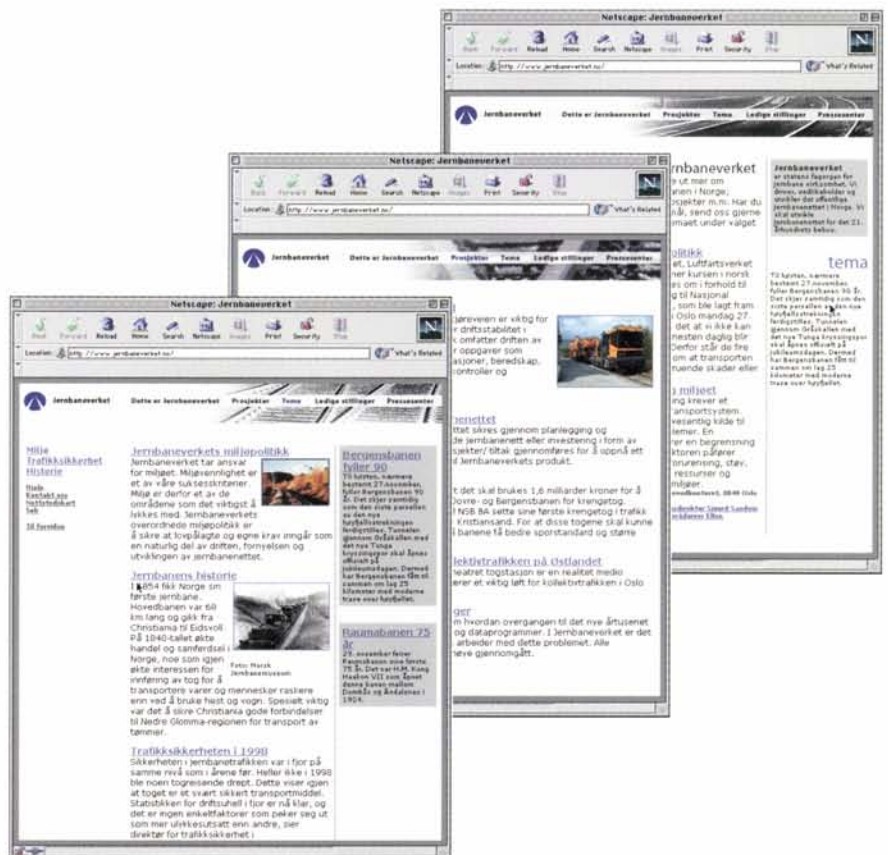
Netscape: Jernbaneverket

Back Forward Reload Home Search Netscape Images Print Security Stop

Location: http://www.jernbaneverket.no/

What's Related

Jernbaneverket

Dette er Jernbaneverket Prosjekter Tema Ledige stillinger Pressesenter

Jernbaneverket
er statens fagorgan for jernbane virksomhet. Vi drives, vedlikeholder og utvikler det offentlige Jernbanenettet i Norge. Vi skal utvikle jernbanenettet for det 21. århundrets behov.

tema

Til lysten, nærmere bestemt 27.november, fyller Bergensbanen 90 år. Det skjer samtidig som den siste parsellen av den nye høyfjellsstrekningen ferdigstilles. Tunnellen gjennom Gråskallen med det nye Tunga kryssingsspor skal åpnes offisielt på jubileumsdagen. Dermed har Bergensbanen fått et sammen nei lag 25 kilometer med moderne trase over høyfjellet.

Netscape: Jernbaneverket

Back Forward Reload Home Search Netscape Images Print Security Stop

Location: http://www.jernbaneverket.no/

What's Related

Jernbaneverket

Dette er Jernbaneverket Prosjekter Tema Ledige stillinger Pressesenter

Netscape: Jernbaneverket

Back Forward Reload Home Search Netscape Images Print Security Stop

Location: http://www.jernbaneverket.no/

What's Related

Jernbaneverket

Dette er Jernbaneverket Prosjekter Tema Ledige stillinger Pressesenter

Miljø
Trafikksikkerhet
Historie

Hjelp
Kontakt oss
Nettstedskart
Søk

Til forsiden

Jernbaneverkets miljøpolitikk
Jernbaneverket tar ansvar for miljøet. Miljøvennlighet er et av våre suksesskriterier. Miljø er derfor et av de områdene som det viktigst å lykkes med. Jernbaneverkets overordnede miljøpolitikk er å sikre at lovpålagte og egne krav inngår som en naturlig del av driften, fornyelsen og utviklingen av jernbanenettet.

Jernbanens historie
I 1854 fikk Norge sin første jernbane. Hovedbanen var 68 km lang og gikk fra Christiania til Eidsvoll. På 1840-tallet økte handel og samferdsel i Norge, noe som igjen økte interessen for innføring av tog for å transportere varer og mennesker raskere enn ved å bruke hest og vogn. Spesielt viktig var det å sikre Christiania gode forbindelser til Nedre Glomma-regionen for transport av tømmer.

Foto: Norsk Jernbanemuseum

Trafikksikkerheten i 1998
Sikkerheten i jernbanetrafikken var i fjor på samme nivå som i årene før. Heller ikke i 1998 ble noen togreisende drept. Dette viser igjen at toget er et svært sikkert transportmiddel. Statistikken for driftsuhell i fjor er nå klar, og det er ingen enkeltfaktorer som peker seg ut som mer ulykkesutsatt enn andre, sier direktør for trafikksikkerhet i

Bergensbanen fyller 90
Til lysten, nærmere bestemt 27.november, fyller Bergensbanen 90 år. Det skjer samtidig som den siste parsellen av den nye høyfjellsstrekningen ferdigstilles. Tunnellen gjennom Gråskallen med det nye Tunga kryssingsspor skal åpnes offisielt på jubileumsdagen. Dermed har Bergensbanen fått et sammen nei lag 25 kilometer med moderne trase over høyfjellet.

Raumabanen 75 år
25. november feirer Raumabanen sine første 75 år. Det var H.M. Kong Haakon VII som åpnet denne banen mellom Dombås og Åndalsnes i 1924.